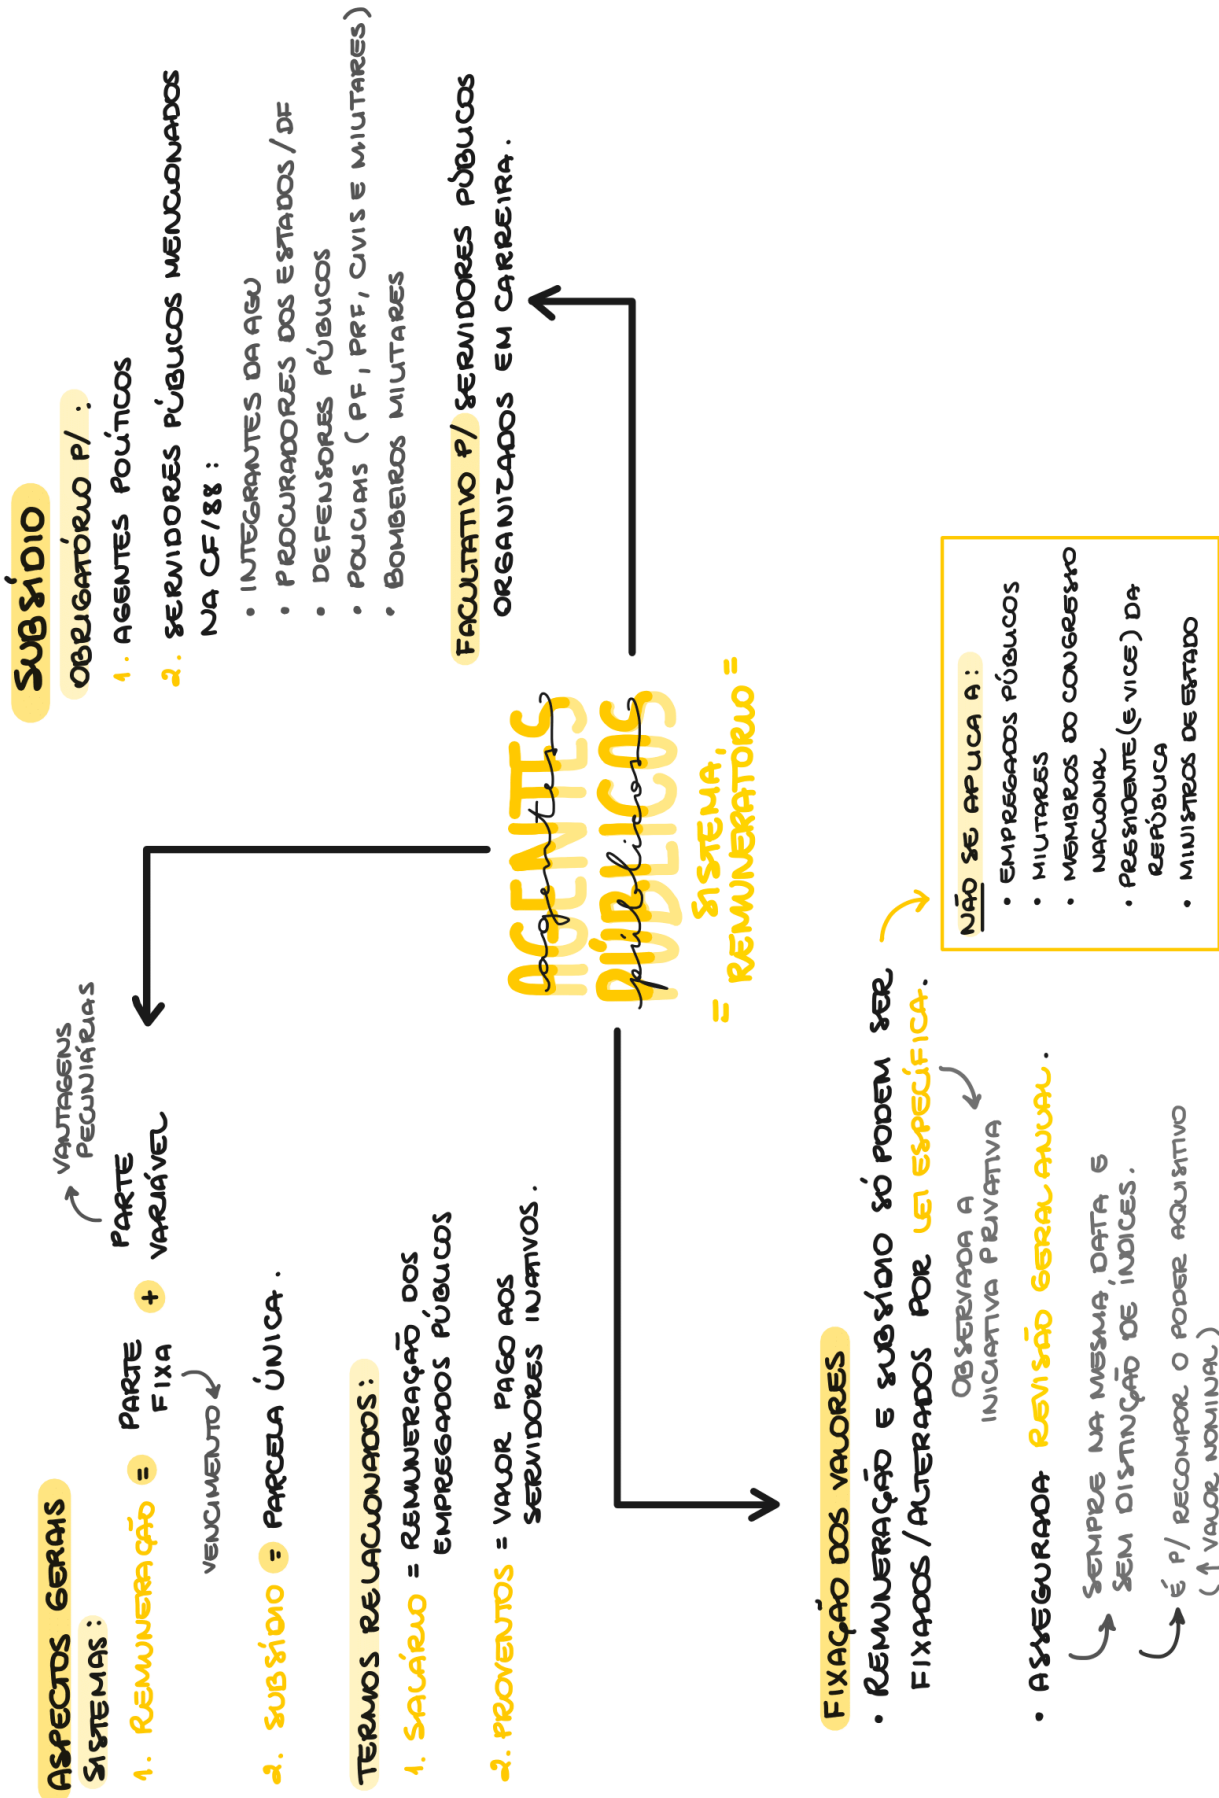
AGENTES PÚBLICOS
agentes públicos
= SISTEMA REMUNERATÓRIO =

SUBSÍDIO
OBRIGATÓRIO P/ :
1. AGENTES POLÍTICOS
2. SERVIDORES PÚBLICOS MENCIONADOS NA CF/88 :
• INTEGRANTES DA AGU
• PROCURADORES DOS ESTADOS / DF
• DEFENSORES PÚBLICOS
• POLICIAIS ( PF, PRF, CIVIS E MILITARES)
• BOMBEIROS MILITARES
FACULTATIVO P/ SERVIDORES PÚBLICOS ORGANIZADOS EM CARREIRA.

ASPECTOS GERAIS
SISTEMAS :
1. REMUNERAÇÃO = PARTE FIXA + PARTE VARIÁVEL
VENCIMENTO
VANTAGENS PECUNIÁRIAS
2. SUBSÍDIO = PARCELA ÚNICA.
TERMOS RELACIONADOS :
1. SALÁRIO = REMUNERAÇÃO DOS EMPREGADOS PÚBLICOS
2. PROVENTOS = VALOR PAGO AOS SERVIDORES INATIVOS.

FIXAÇÃO DOS VALORES
• REMUNERAÇÃO E SUBSÍDIO SÓ PODEM SER FIXADOS / ALTERADOS POR LEI ESPECÍFICA.
OBSERVADA A INICIATIVA PRIVATIVA
• ASSEGURADA REVISÃO GERAL ANUAL.
SEMPRE NA MESMA DATA E SEM DISTINÇÃO DE ÍNDICES.
É P/ RECOMPOR O PODER AQUISITIVO (↑ VALOR NOMINAL)

NÃO SE APLICA A :
• EMPREGADOS PÚBLICOS
• MILITARES
• MEMBROS DO CONGRESSO NACIONAL
• PRESIDENTE (E VICE) DA REPÚBLICA
• MINISTROS DE ESTADO